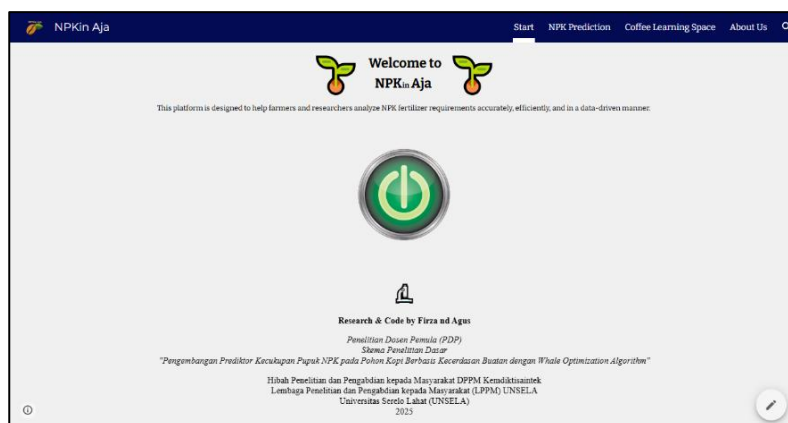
NPKin Aja

Start NPK Prediction Coffee Learning Space About Us

Welcome to
NPKin Aja

This platform is designed to help farmers and researchers analyze NPK fertilizer requirements accurately, efficiently, and in a data-driven manner.

Research & Code by Firza nd Agus

Penelitian Dosen Pemula (PDP)
Skema Penelitian Dasar
"Pengembangan Prediktor Kecukupan Pupuk NPK pada Pohon Kopi Berbasis Kecerdasan Buatan dengan Whale Optimization Algorithm"

Hibah Penelitian dan Pengabdian kepada Masyarakat DPPM Kemdiktisaintek
Lembaga Penelitian dan Pengabdian kepada Masyarakat (LPPM) UNSELA
Universitas Serelo Lahat (UNSELA)
2025